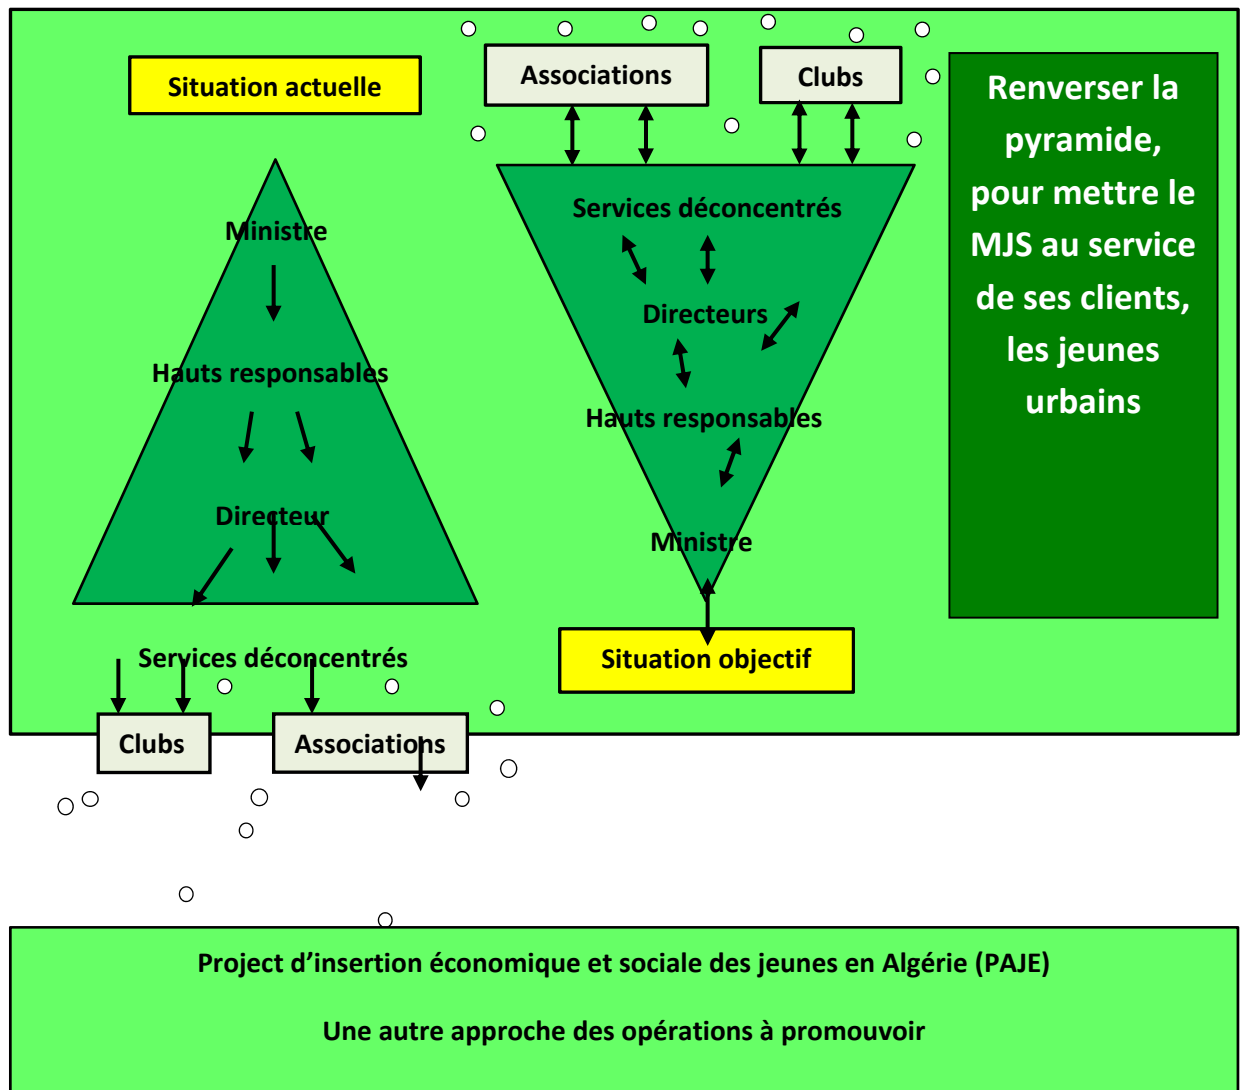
Situation actuelle

Ministre

Hauts responsables

Directeur

Services déconcentrés

Clubs

Associations

Associations

Clubs

Services déconcentrés

Directeurs

Hauts responsables

Ministre

Situation objectif

Renverser la pyramide, pour mettre le MJS au service de ses clients, les jeunes urbains

Project d’insertion économique et sociale des jeunes en Algérie (PAJE)

Une autre approche des opérations à promouvoir